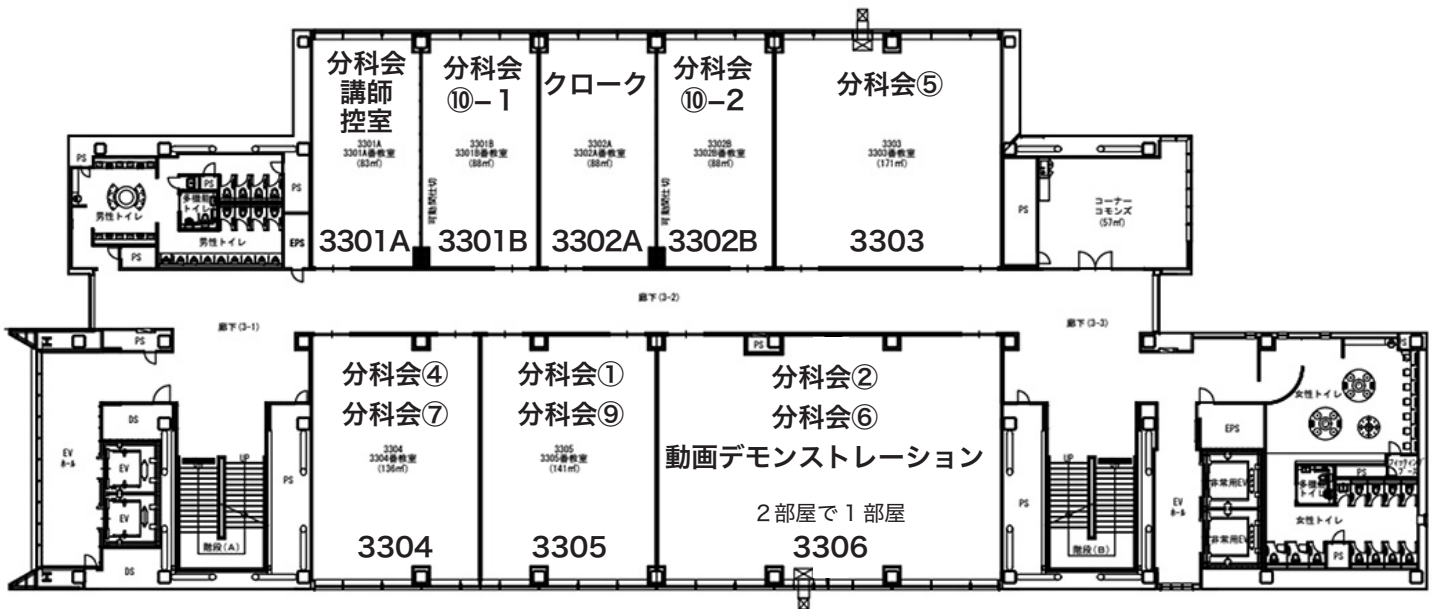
分科会講師控室

3301A
3301A番教室
(83㎡)

3301A

分科会⑩−1

3301B
3301B番教室
(88㎡)

3301B

クローク

3302A
3302A番教室
(88㎡)

3302A

分科会⑩−2

3302B
3302B番教室
(88㎡)

3302B

分科会⑤

3303
3303番教室
(171㎡)

3303

PS
PS
多機能トイレ
男性トイレ
男性トイレ
PS
PS
EPS

PS
コーナーコモンズ
(57㎡)

廊下 (3-1)
廊下 (3-2)
廊下 (3-3)

PS

分科会④
分科会⑦

3304
3304番教室
(136㎡)

3304

分科会①
分科会⑨

3305
3305番教室
(141㎡)

3305

PS

分科会②
分科会⑥
動画デモンストレーション

2部屋で1部屋

3306

DS
EV
EV
EVホール
UP
階段(A)
DS
PS

UP
階段(B)
PS
EVホール
EPS
非常用EV
非常用EV
女性トイレ
PS
多機能トイレ
フィッティングブース
女性トイレ
PS